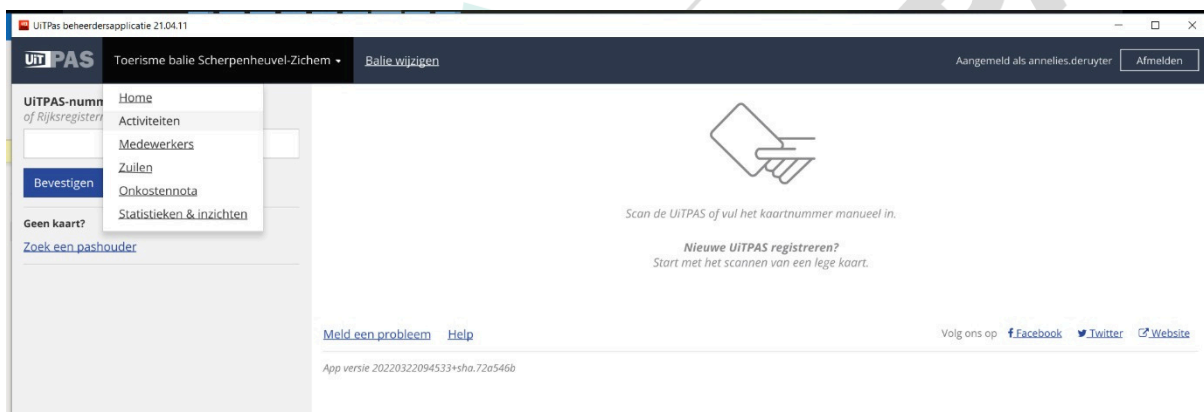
UiTPas beheerdersapplicatie 21.04.11

UiT PAS Toerisme balie Scherpenheuvel-Zichem ▾ Balie wijzigen

Aangemeld als annelies.deruyter Afmelden

UiTPAS-numm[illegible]
of Rijksregister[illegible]

Bevestigen

Geen kaart?
Zoek een pashouder

Home
Activiteiten
Medewerkers
Zuilen
Onkostennota
Statistieken & inzichten

Scan de UiTPAS of vul het kaartnummer manueel in.

Nieuwe UiTPAS registreren?
Start met het scannen van een lege kaart.

Meld een probleem Help

Volg ons op Facebook Twitter Website

App versie 20220322094533+sha.72a546b